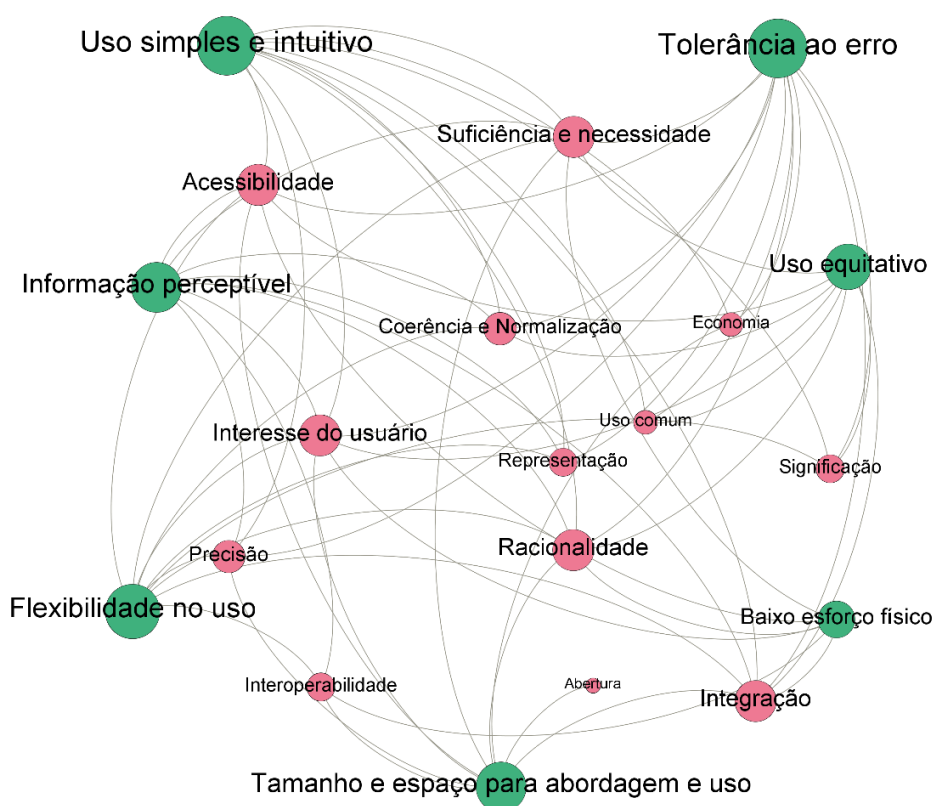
Uso simples e intuitivo

Tolerância ao erro

Suficiência e necessidade

Acessibilidade

Uso equitativo

Informação perceptível

Coerência e Normalização

Economia

Uso comum

Interesse do usuário

Representação

Significação

Racionalidade

Precisão

Flexibilidade no uso

Baixo esforço físico

Interoperabilidade

Abertura

Integração

Tamanho e espaço para abordagem e uso